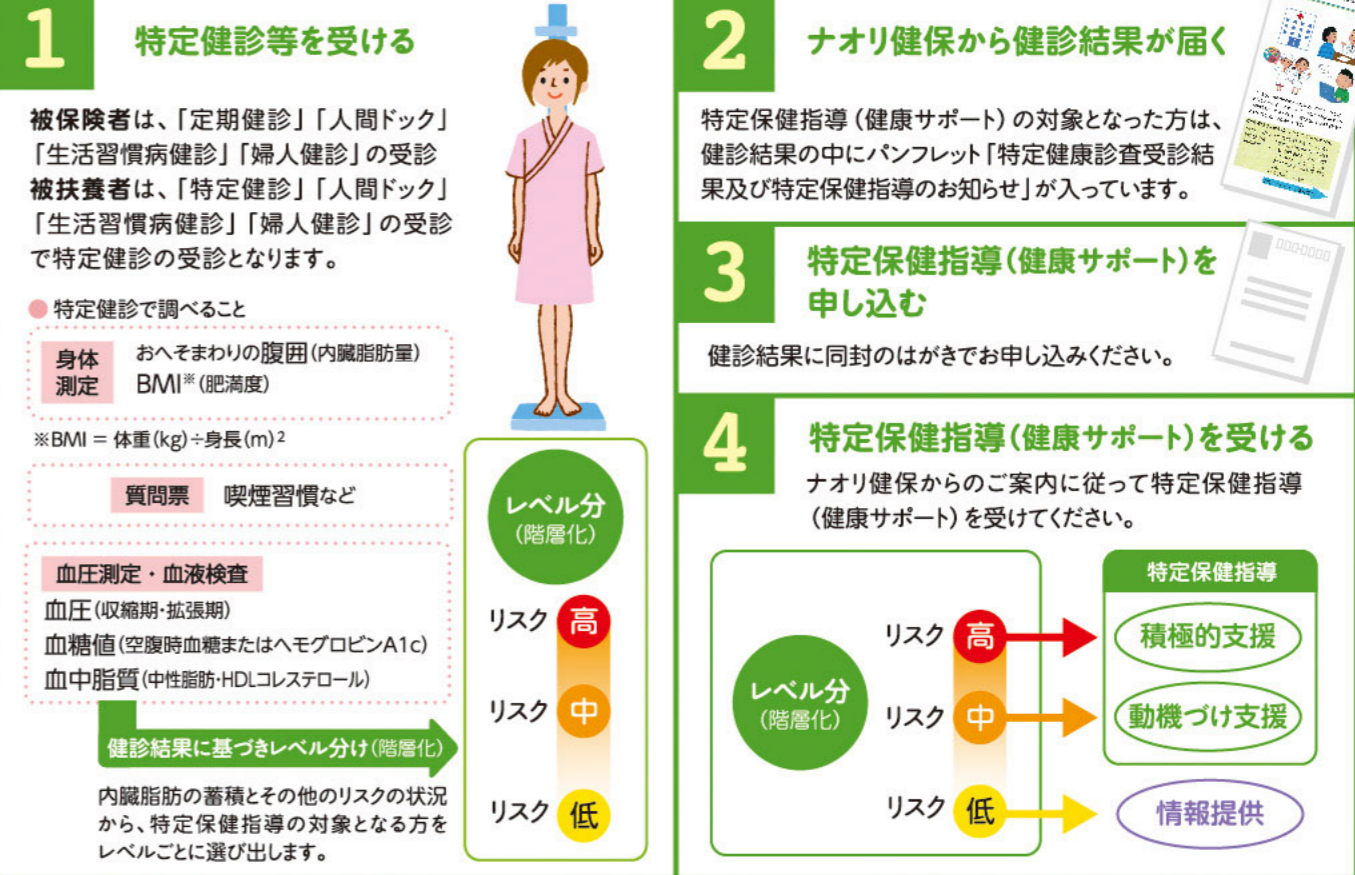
1 特定健診等を受ける

被保険者は、「定期健診」「人間ドック」「生活習慣病健診」「婦人健診」の受診
被扶養者は、「特定健診」「人間ドック」「生活習慣病健診」「婦人健診」の受診で特定健診の受診となります。

● 特定健診で調べること

身体測定 おへそまわりの腹囲(内臓脂肪量)
BMI※(肥満度)

※BMI = 体重(kg)÷身長(m)$^2$

質問票 喫煙習慣など

血圧測定・血液検査
血圧(収縮期・拡張期)
血糖値(空腹時血糖またはヘモグロビンA1c)
血中脂質(中性脂肪・HDLコレステロール)

健診結果に基づきレベル分け(階層化)

内臓脂肪の蓄積とその他のリスクの状況から、特定保健指導の対象となる方をレベルごとに選び出します。

レベル分(階層化)
リスク 高
リスク 中
リスク 低

2 ナオリ健保から健診結果が届く

特定保健指導(健康サポート)の対象となった方は、健診結果の中にパンフレット「特定健康診査受診結果及び特定保健指導のお知らせ」が入っています。

3 特定保健指導(健康サポート)を申し込む

健診結果に同封のはがきでお申し込みください。

4 特定保健指導(健康サポート)を受ける

ナオリ健保からのご案内に従って特定保健指導(健康サポート)を受けてください。

レベル分(階層化)
リスク 高
リスク 中
リスク 低

特定保健指導
積極的支援
動機づけ支援
情報提供